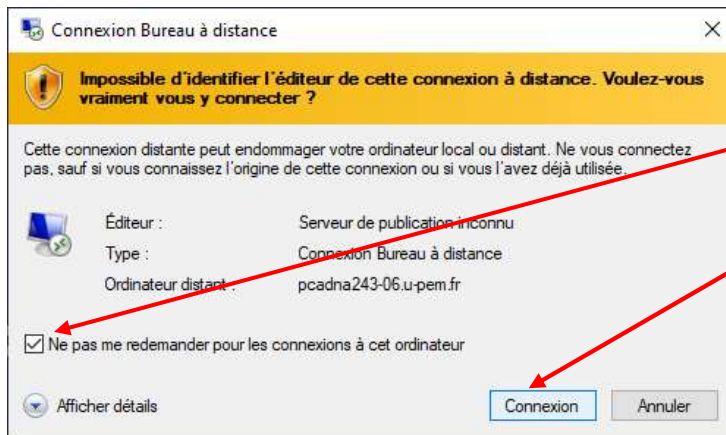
Connexion Bureau à distance

Impossible d'identifier l'éditeur de cette connexion à distance. Voulez-vous vraiment vous y connecter ?

Cette connexion distante peut endommager votre ordinateur local ou distant. Ne vous connectez pas, sauf si vous connaissez l'origine de cette connexion ou si vous l'avez déjà utilisée.

| | |
|---|---|
| Éditeur : | Serveur de publication inconnu |
| Type : | Connexion Bureau à distance |
| Ordinateur distant : | pcadna243-06.u-pem.fr |

Ne pas me redemander pour les connexions à cet ordinateur

Afficher détails

Connexion

Annuler